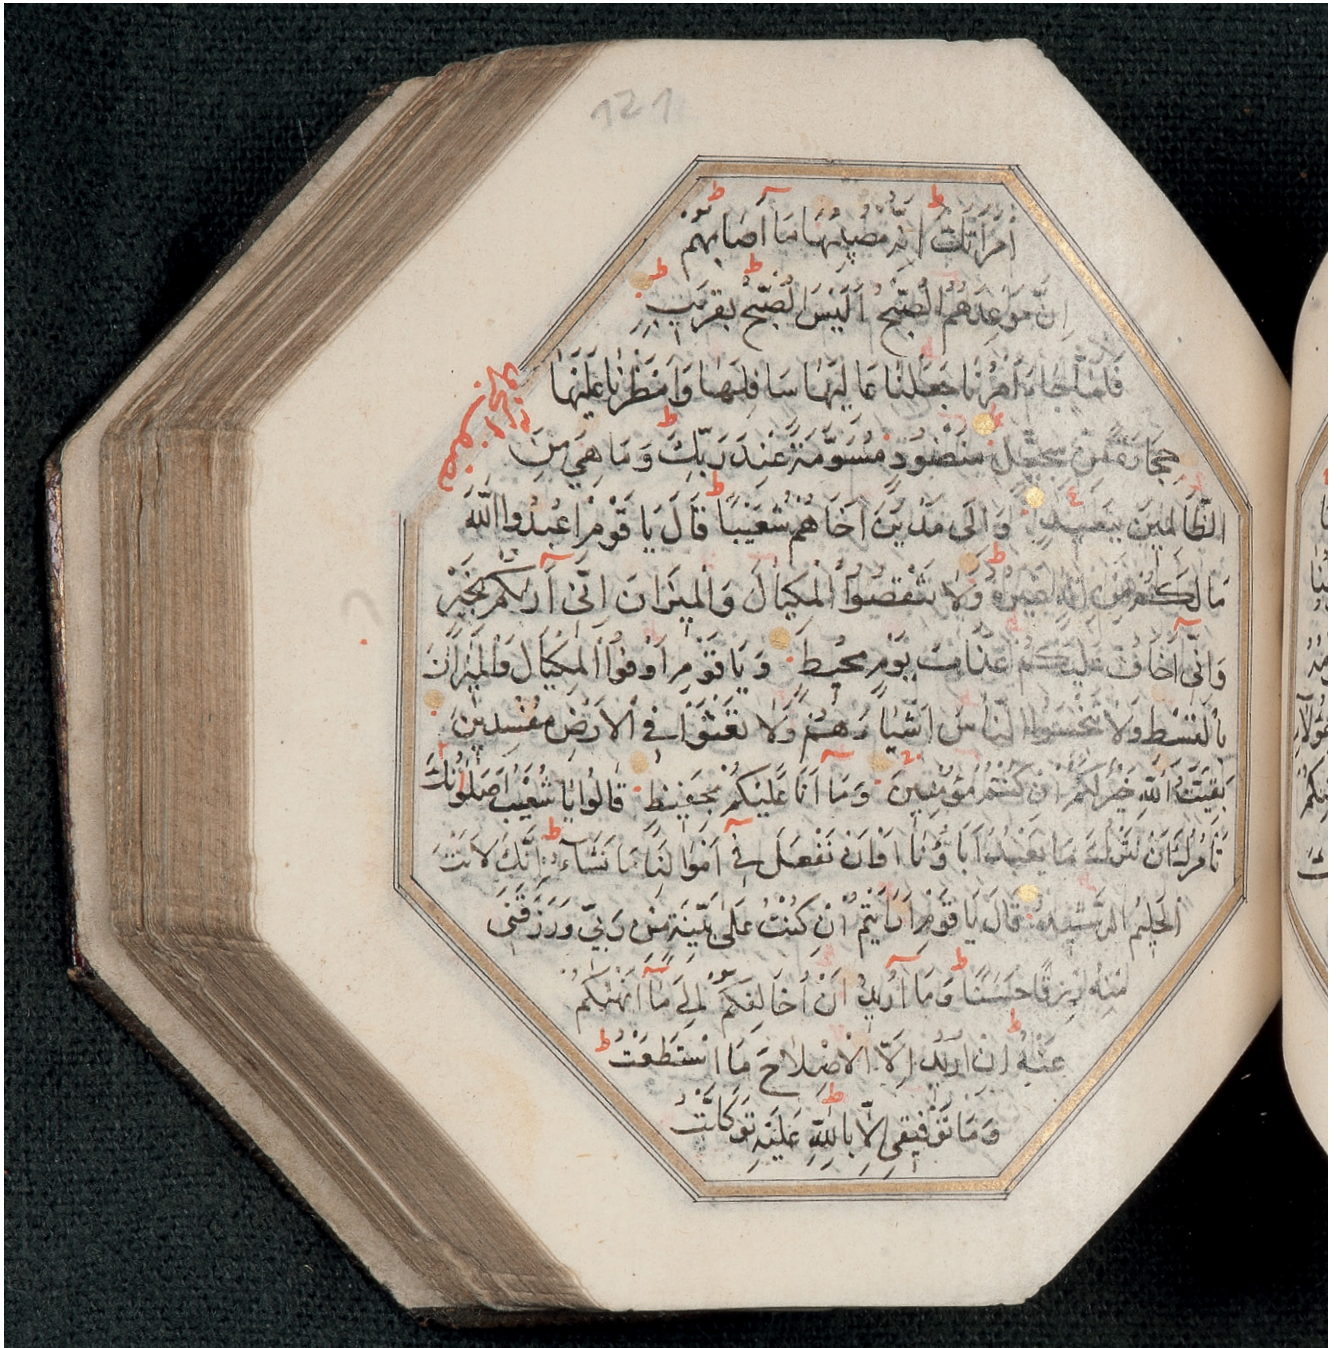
121

امرأتك انه مصيبها ما اصابهم
ان موعدهم الصبح اليس الصبح بقريب
فلما جاء امرنا جعلنا عاليها سافلها وامطرنا عليها
حجارة من سجيل منضود مسومة عند ربك وما هي من
الظالمين ببعيد والى مدين اخاهم شعيبا قال يا قوم اعبدوا الله
ما لكم من اله غيره ولا تنقصوا المكيال والميزان اني اريكم بخير
واني اخاف عليكم عذاب يوم محيط ويا قوم اوفوا المكيال والميزان
بالقسط ولا تبخسوا الناس اشياءهم ولا تعثوا في الارض مفسدين
بقيت الله خير لكم ان كنتم مؤمنين وما انا عليكم بحفيظ قالوا يا شعيب اصلوتك
تامرك ان نترك ما يعبد اباؤنا او ان نفعل في اموالنا ما نشاء انك لانت
الحليم الرشيد قال يا قوم ارايتم ان كنت على بينة من ربي ورزقني
منه رزقا حسنا وما اريد ان اخالفكم الى ما انهاكم
عنه ان اريد الا الاصلاح ما استطعت
وما توفيقي الا بالله عليه توكلت

ربع